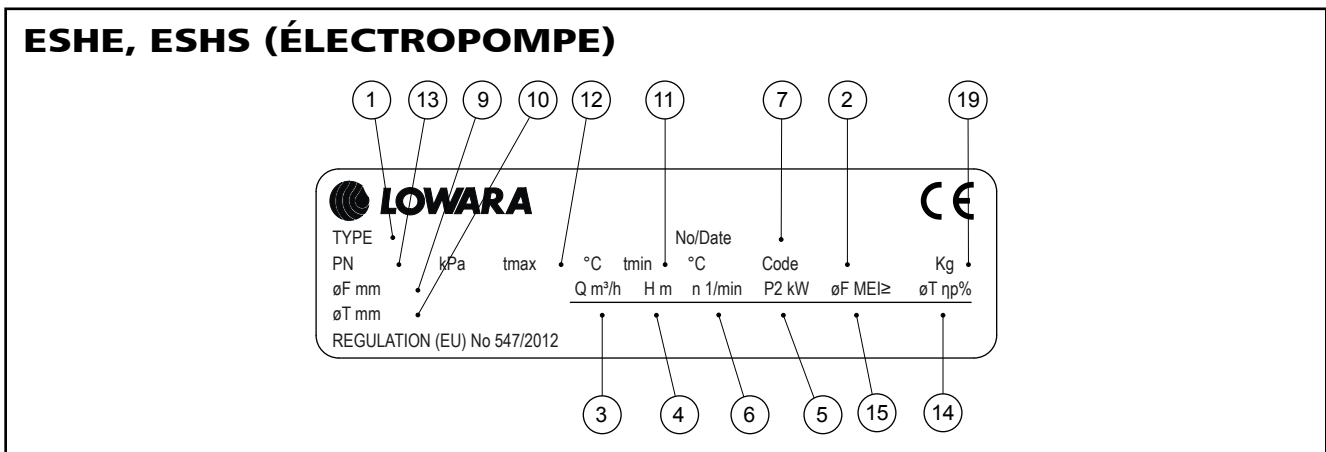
ESHE, ESHS (ÉLECTROPOMPE)

1 13 9 10 12 11 7 2 19

LOWARA

CE

TYPE

No/Date

PN kPa tmax °C tmin °C Code Kg

øF mm

Q m³/h H m n 1/min P2 kW øF MEI≥ øT ηp%

øT mm

REGULATION (EU) No 547/2012

3 4 6 5 15 14